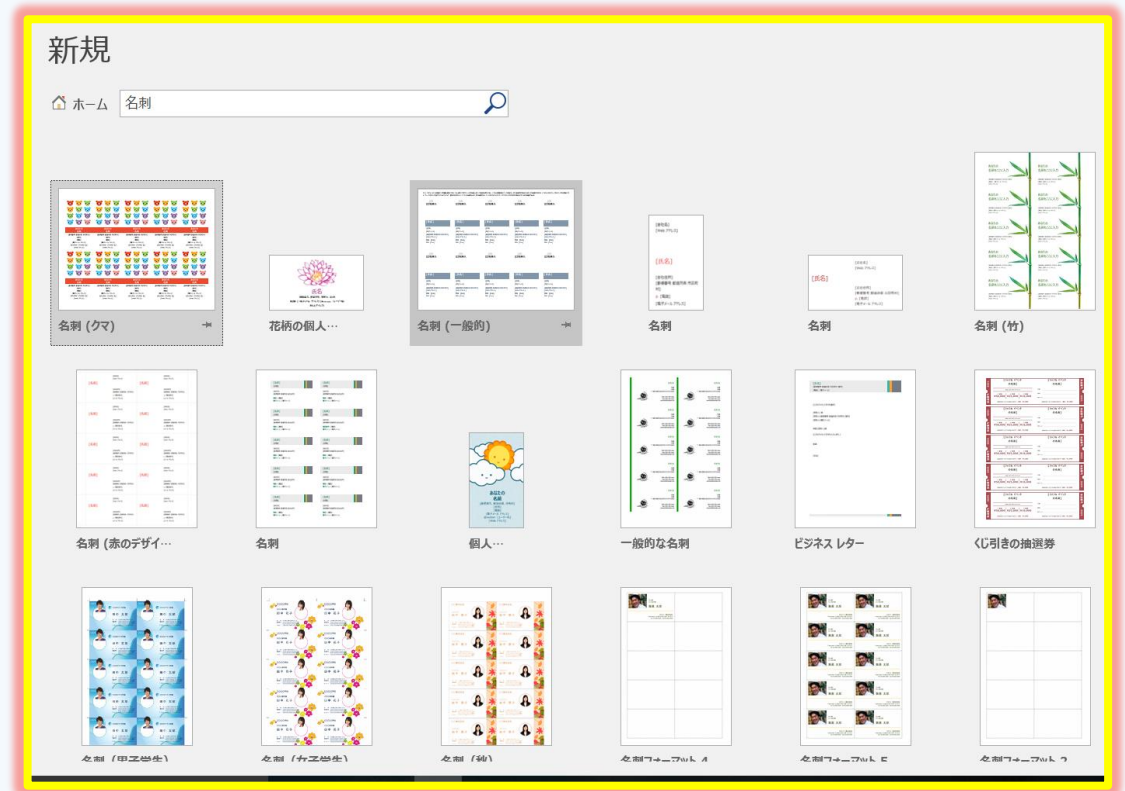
新規

ホーム 名刺

名刺 (クマ)

花柄の個人…

名刺 (一般的)

名刺

名刺

名刺 (竹)

名刺 (赤のデザイ…

名刺

個人…

一般的な名刺

ビジネス レター

くじ引きの抽選券

名刺 (男子学生)

名刺 (女子学生)

名刺 (秋)

名刺フォーマット 4

名刺フォーマット 5

名刺フォーマット 3